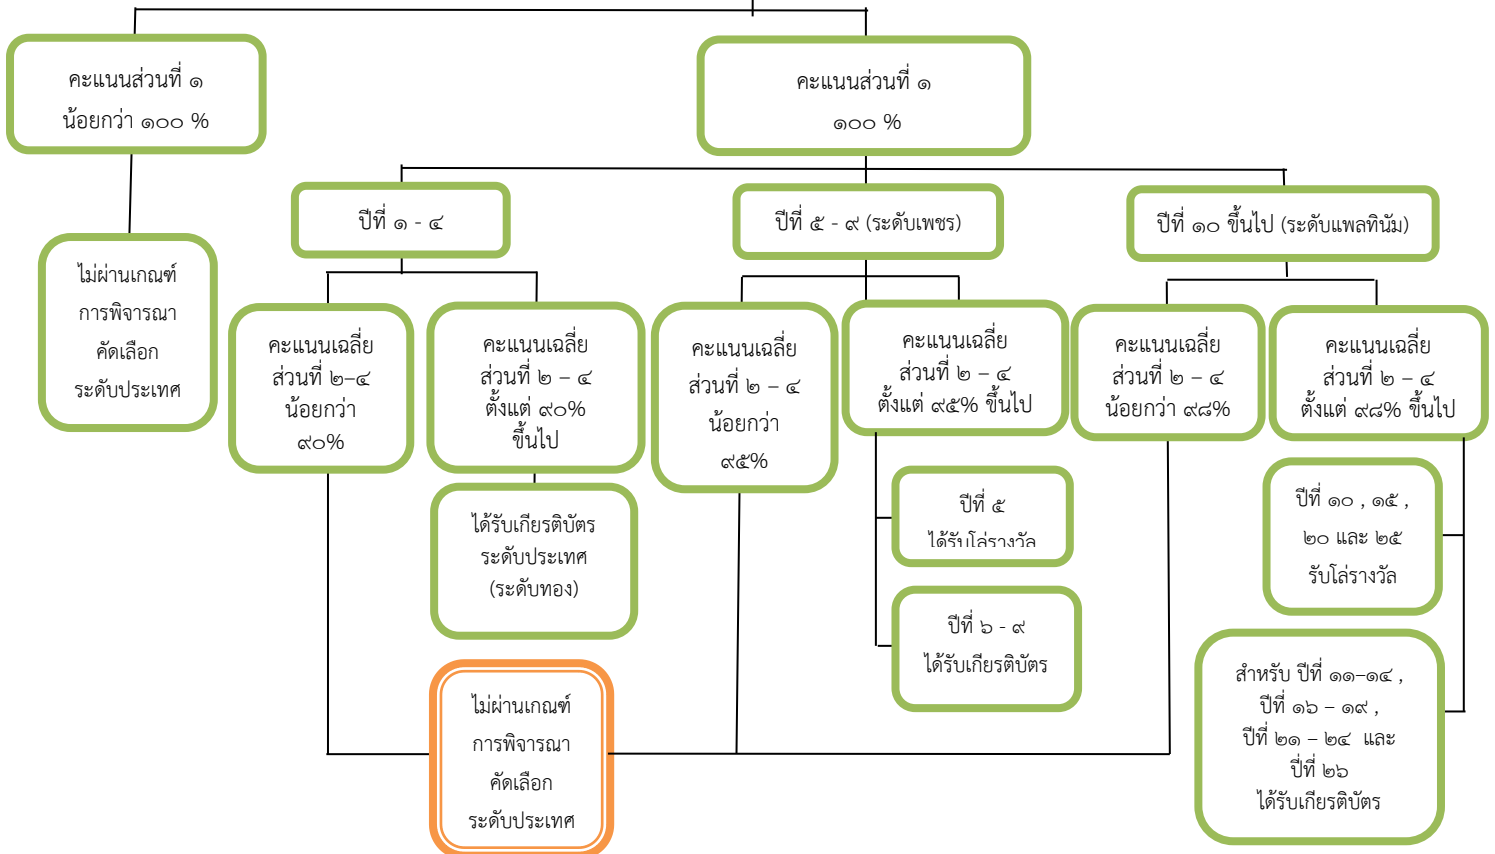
คะแนนส่วนที่ ๑
น้อยกว่า ๑๐๐ %

คะแนนส่วนที่ ๑
๑๐๐ %

ไม่ผ่านเกณฑ์
การพิจารณา
คัดเลือก
ระดับประเทศ

ปีที่ ๑ - ๔

ปีที่ ๕ - ๙ (ระดับเพชร)

ปีที่ ๑๐ ขึ้นไป (ระดับแพลทินัม)

คะแนนเฉลี่ย
ส่วนที่ ๒–๔
น้อยกว่า
๙๐%

คะแนนเฉลี่ย
ส่วนที่ ๒ – ๔
ตั้งแต่ ๙๐%
ขึ้นไป

คะแนนเฉลี่ย
ส่วนที่ ๒ – ๔
น้อยกว่า
๙๕%

คะแนนเฉลี่ย
ส่วนที่ ๒ – ๔
ตั้งแต่ ๙๕% ขึ้นไป

คะแนนเฉลี่ย
ส่วนที่ ๒ – ๔
น้อยกว่า ๙๘%

คะแนนเฉลี่ย
ส่วนที่ ๒ – ๔
ตั้งแต่ ๙๘% ขึ้นไป

ได้รับเกียรติบัตร
ระดับประเทศ
(ระดับทอง)

ปีที่ ๕
ได้รับโล่รางวัล

ปีที่ ๑๐ , ๑๕ ,
๒๐ และ ๒๕
รับโล่รางวัล

ปีที่ ๖ - ๙
ได้รับเกียรติบัตร

ไม่ผ่านเกณฑ์
การพิจารณา
คัดเลือก
ระดับประเทศ

สำหรับ ปีที่ ๑๑–๑๔ ,
ปีที่ ๑๖ – ๑๙ ,
ปีที่ ๒๑ – ๒๔ และ
ปีที่ ๒๖
ได้รับเกียรติบัตร